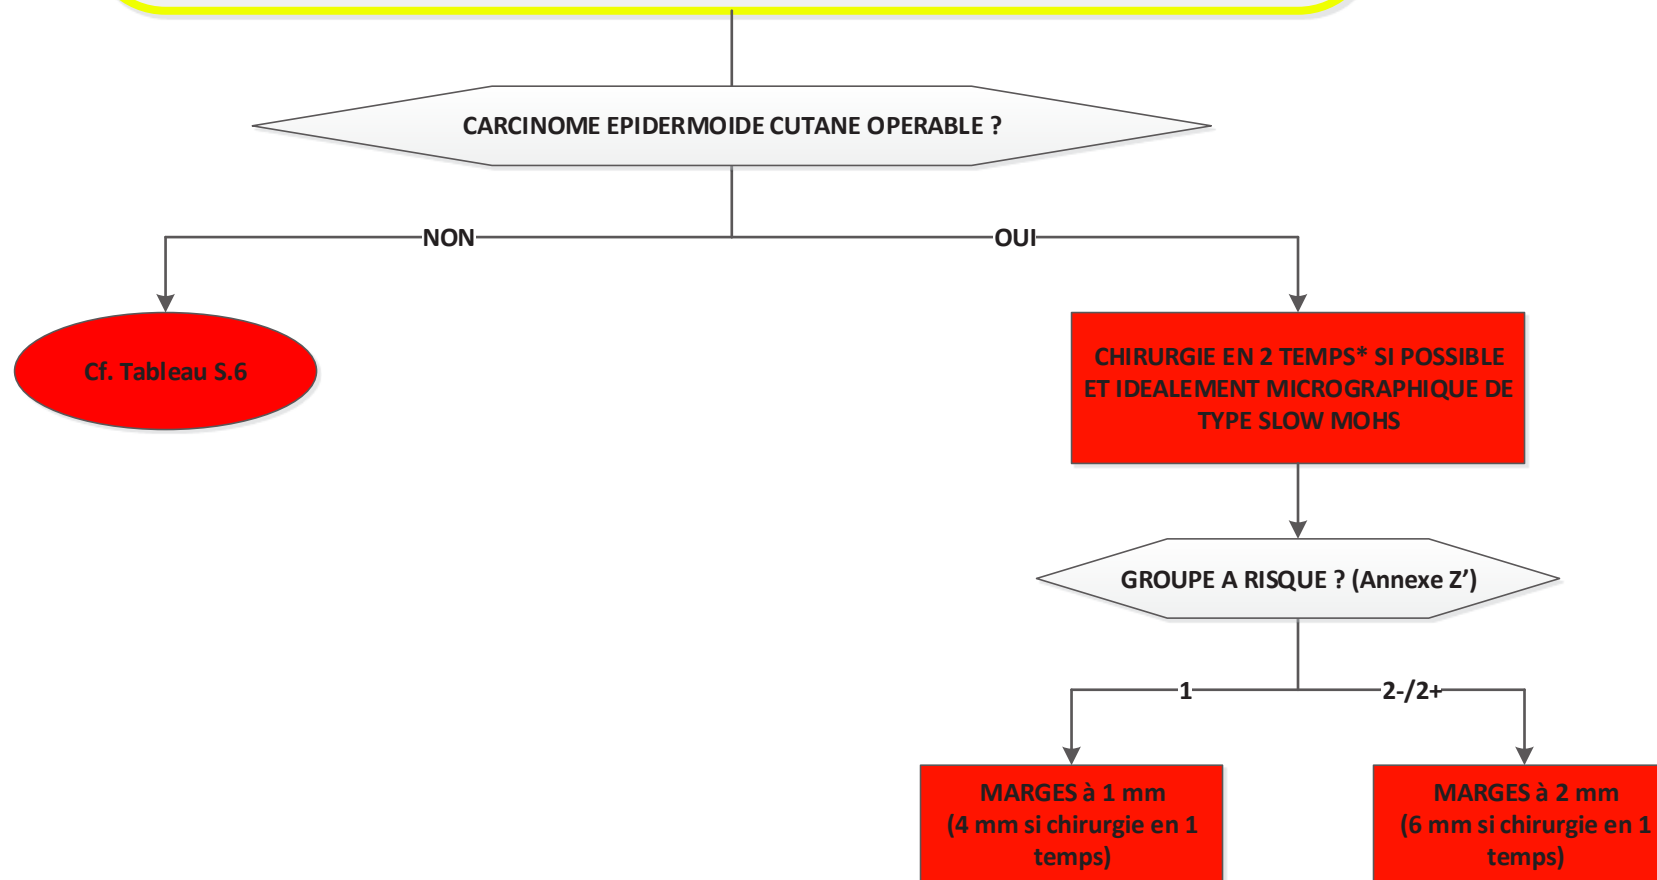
CARCINOME EPIDERMOIDE CUTANE OPERABLE ?

NON

OUI

Cf. Tableau S.6

CHIRURGIE EN 2 TEMPS* SI POSSIBLE ET IDEALEMENT MICROGRAPHIQUE DE TYPE SLOW MOHS

GROUPE A RISQUE ? (Annexe Z')

1

2-/2+

MARGES à 1 mm (4 mm si chirurgie en 1 temps)

MARGES à 2 mm (6 mm si chirurgie en 1 temps)